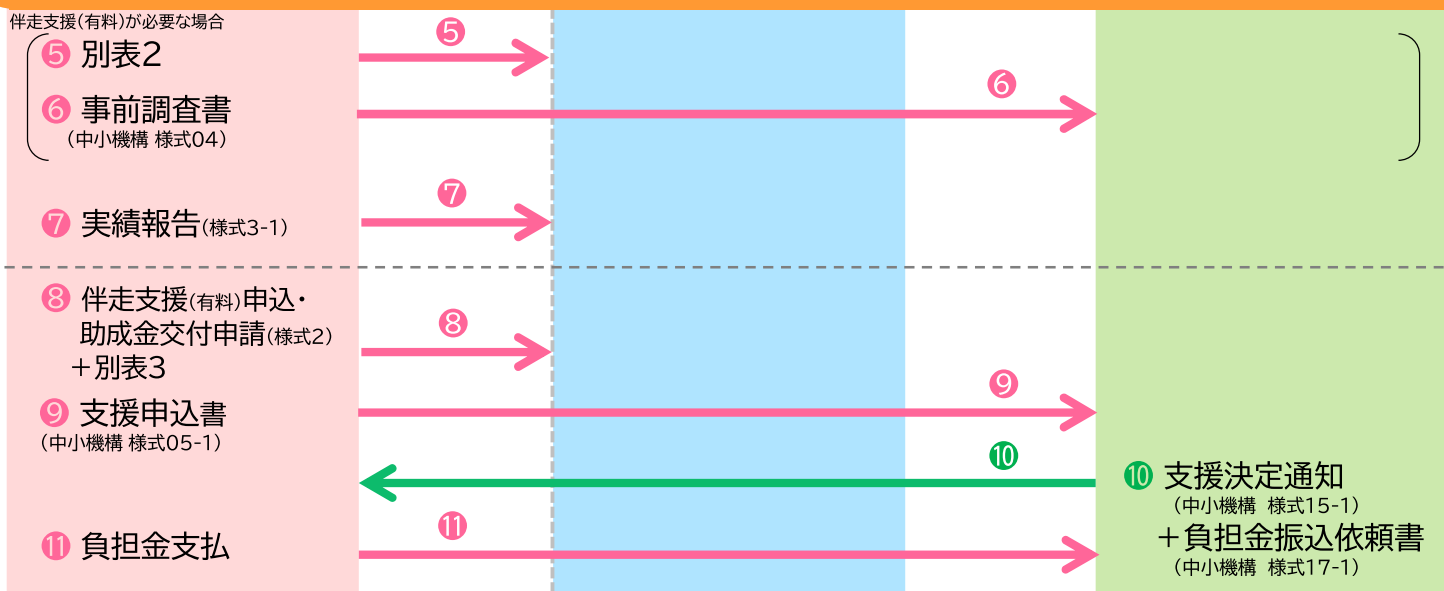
伴走支援(有料)が必要な場合

❺ 別表2

❻ 事前調査書
(中小機構 様式04)

❺

❻

❼ 実績報告(様式3-1)

❼

❽ 伴走支援(有料)申込・助成金交付申請(様式2)
＋別表3

❽

❾ 支援申込書
(中小機構 様式05-1)

❾

❿

❿ 支援決定通知
(中小機構 様式15-1)
＋負担金振込依頼書
(中小機構 様式17-1)

⓫ 負担金支払

⓫